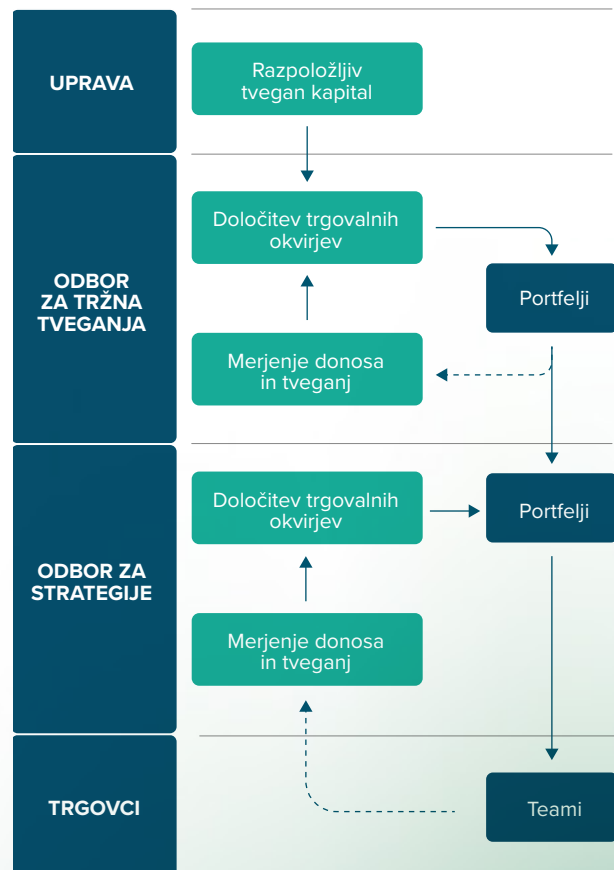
UPRAVA

Razpoložljiv tvegan kapital

ODBOR ZA TRŽNA TVEGANJA

Določitev trgovalnih okvirjev

Portfelji

Merjenje donosa in tveganj

ODBOR ZA STRATEGIJE

Določitev trgovalnih okvirjev

Portfelji

Merjenje donosa in tveganj

TRGOVCI

Teami